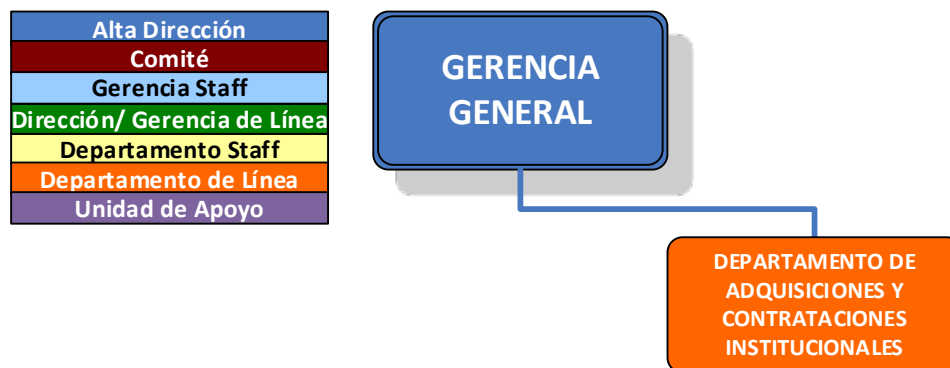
Alta Dirección
Comité
Gerencia Staff
Dirección/ Gerencia de Línea
Departamento Staff
Departamento de Línea
Unidad de Apoyo

GERENCIA GENERAL

DEPARTAMENTO DE ADQUISICIONES Y CONTRATACIONES INSTITUCIONALES